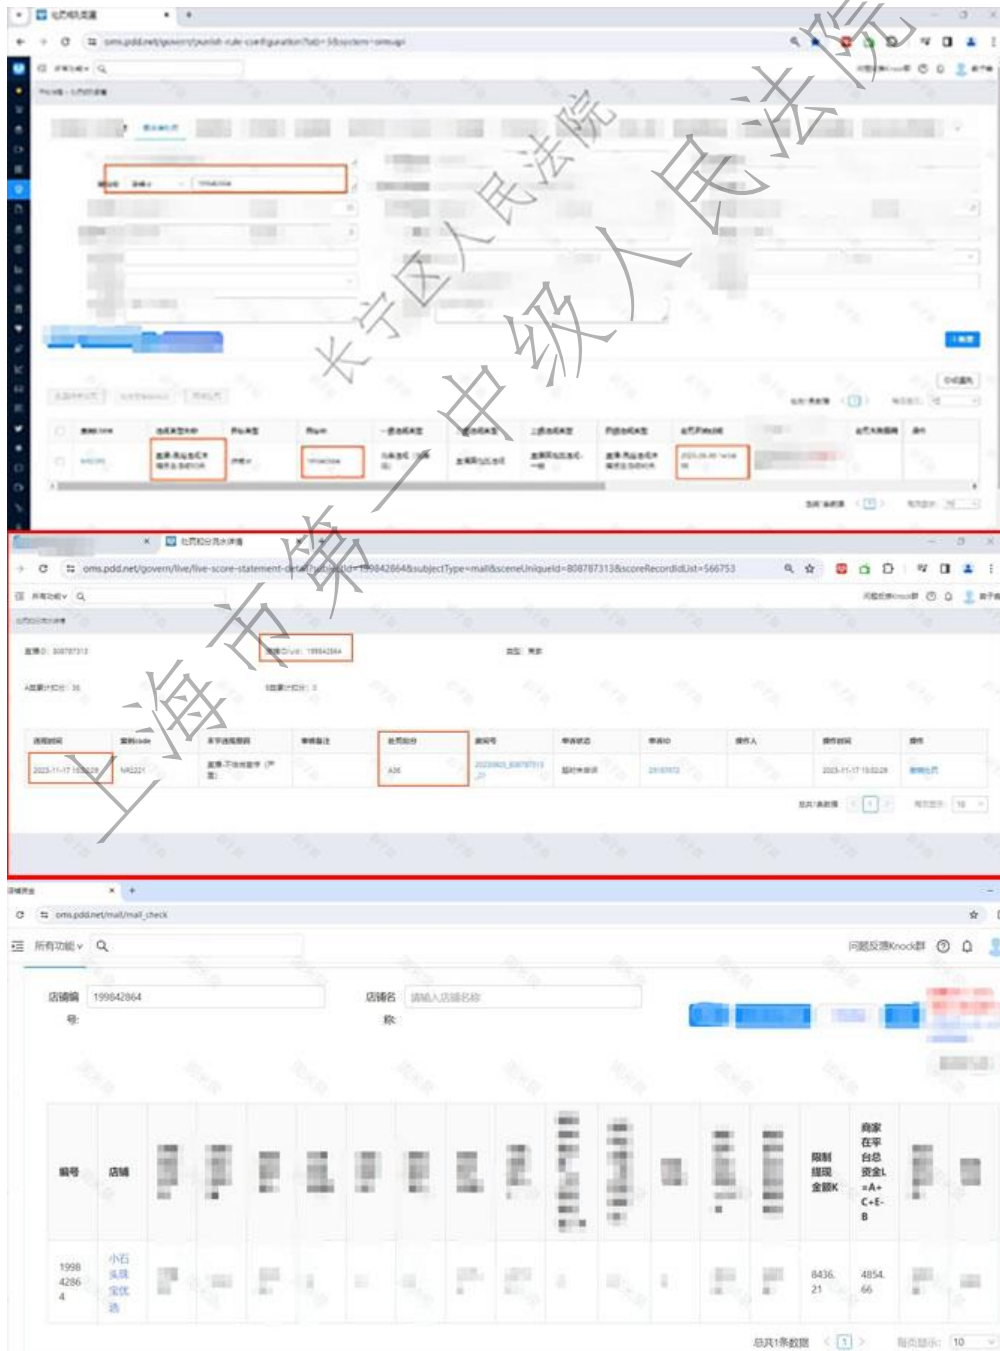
上海市第一中级人民法院

长宁区人民法院

oms.pdd.net/govern/live/live-score-statement-detail?subjectId=199842864&subjectType=mall&sceneUniqueId=808787313&scoreRecordIdList=566753

2023-11-17 15:02:29

A36

oms.pdd.net/mall/mall_check

所有功能

问题反馈Knock群

店铺编号 199842864

店铺名称 请输入店铺名称

| 编号 | 店铺 | 限制提现金额K | 商家在平台总资金L=A+C+E-B |
|---|---|---|---|
| 199842864 | 小石头昆宝饮酒 | 8436.21 | 4854.66 |

总共1条数据 1 每页显示: 10